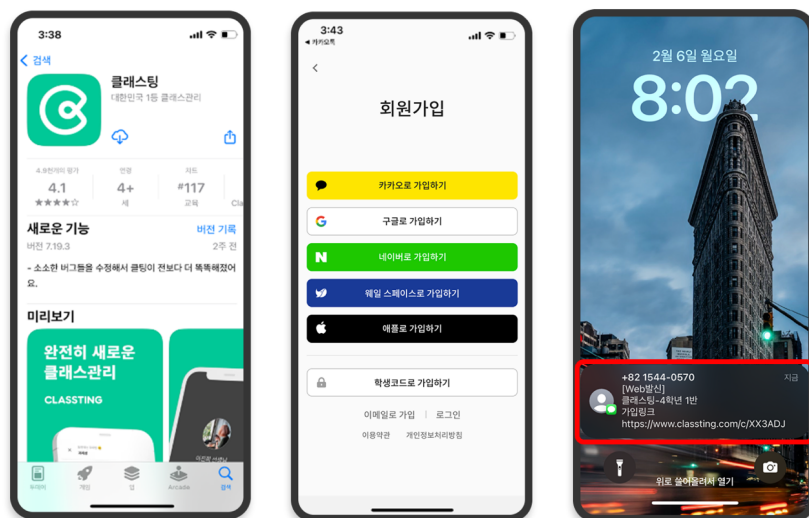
3:38

검색

클래스팅
대한민국 1등 클래스관리

4.8천개의 평가
4.1
★★★★☆

연령
4+
세

차트
#117
교육

Cla

새로운 기능
버전 기록
버전 7.19.3
2주 전

- 소소한 버그들을 수정해서 클링이 전보다 더 똑똑해졌어요.

미리보기

완전히 새로운 클래스관리
CLASSTING

투데이
게임
앱
Arcade
검색

3:43
◀ 카카오톡

회원가입

카카오로 가입하기
구글로 가입하기
네이버로 가입하기
웨일 스페이스로 가입하기
애플로 가입하기

학생코드로 가입하기

이메일로 가입 | 로그인
이용약관 | 개인정보처리방침

2월 6일 월요일
8:02

+82 1544-0570
지금
[Web발신]
클래스팅-4학년 1반
가입링크
https://www.classting.com/c/XX3ADJ

위로 쓸어올려서 열기